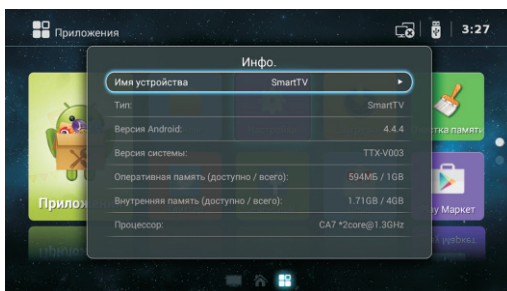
Приложения

3:27

Инфо.

Имя устройства SmartTV

Тип: SmartTV

Версия Android: 4.4.4

Версия системы: TTX-V003

Оперативная память (доступно / всего): 594МБ / 1GB

Внутренняя память (доступно / всего): 1.71GB / 4GB

Процессор: CA7 *2core@1.3GHz

Прилож

тка памяти

у Маркет